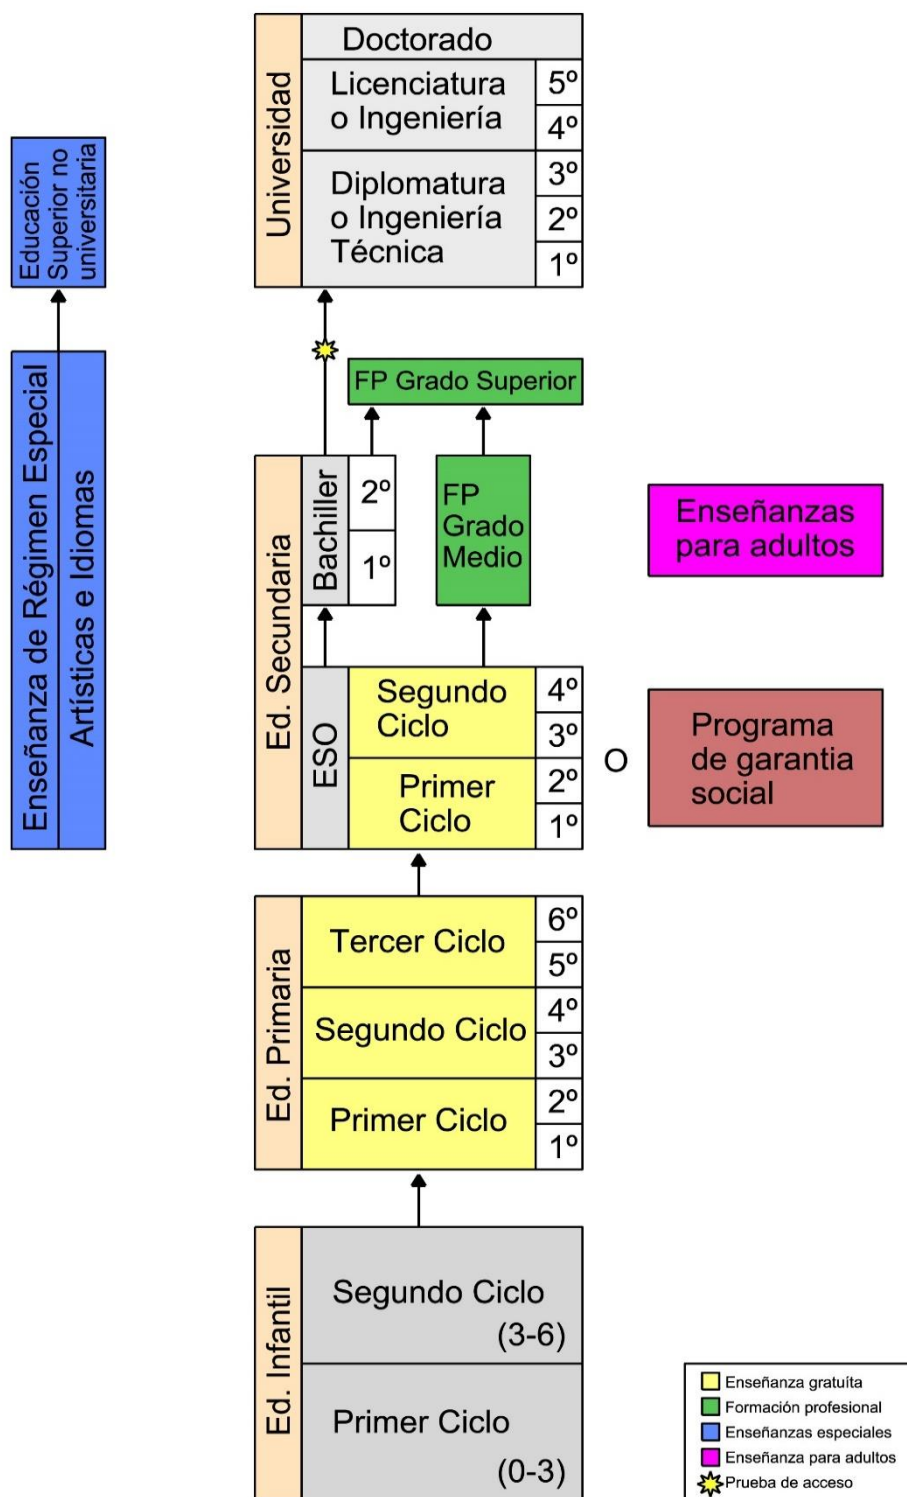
Educación Superior no universitaria

Enseñanza de Régimen Especial

Artísticas e Idiomas

Universidad

Doctorado

Licenciatura o Ingeniería

5º

4º

Diplomatura o Ingeniería Técnica

3º

2º

1º

FP Grado Superior

Ed. Secundaria

Bachiller

2º

1º

FP Grado Medio

Enseñanzas para adultos

ESO

Segundo Ciclo

4º

3º

Primer Ciclo

2º

1º

O

Programa de garantia social

Ed. Primaria

Tercer Ciclo

6º

5º

Segundo Ciclo

4º

3º

Primer Ciclo

2º

1º

Ed. Infantil

Segundo Ciclo (3-6)

Primer Ciclo (0-3)

Enseñanza gratuíta

Formación profesional

Enseñanzas especiales

Enseñanza para adultos

Prueba de acceso